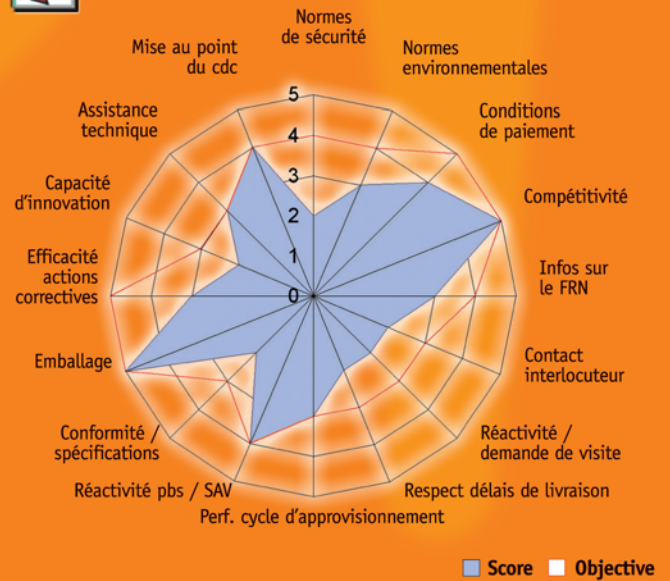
Normes de sécurité

Normes environnementales

Conditions de paiement

Compétitivité

Infos sur le FRN

Contact interlocuteur

Réactivité / demande de visite

Respect délais de livraison

Perf. cycle d'approvisionnement

Réactivité pbs / SAV

Conformité / spécifications

Emballage

Efficacité actions correctives

Capacité d'innovation

Assistance technique

Mise au point du cdc

5
4
3
2
1
0

Score Objective